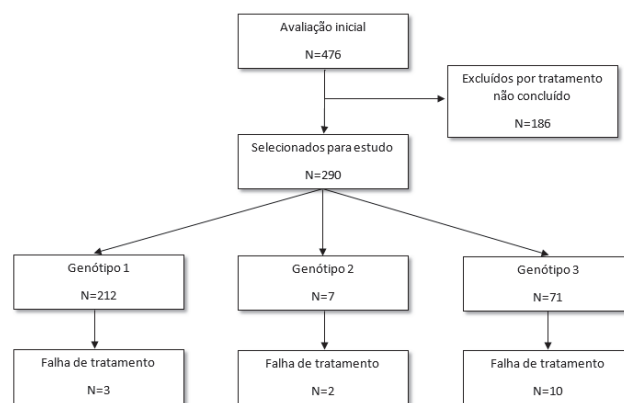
Avaliação inicial

N=476

Excluídos por tratamento não concluído

N=186

Selecionados para estudo

N=290

Genótipo 1

N=212

Genótipo 2

N=7

Genótipo 3

N=71

Falha de tratamento

N=3

Falha de tratamento

N=2

Falha de tratamento

N=10